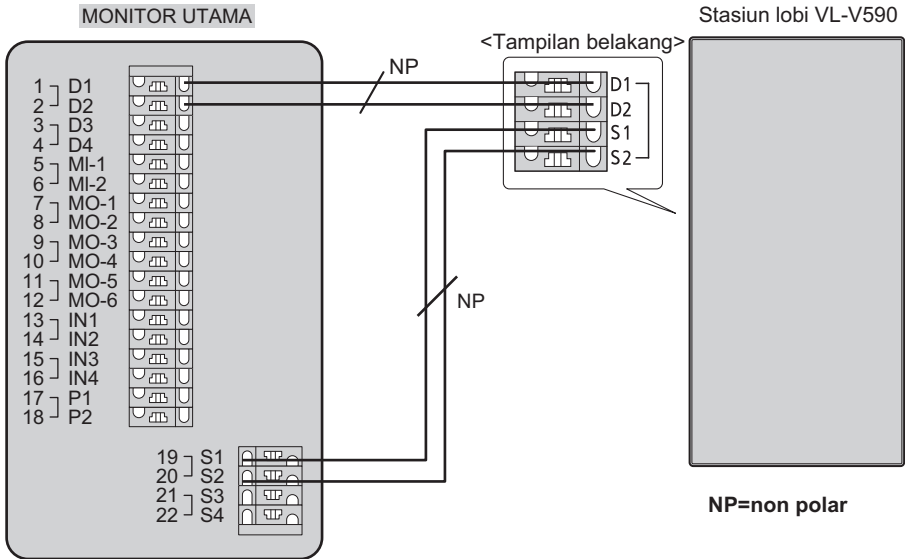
MONITOR UTAMA

Stasiun lobi VL-V590

<Tampilan belakang>

NP

D1
D2
S1
S2

1 D1
2 D2
3 D3
4 D4
5 MI-1
6 MI-2
7 MO-1
8 MO-2
9 MO-3
10 MO-4
11 MO-5
12 MO-6
13 IN1
14 IN2
15 IN3
16 IN4
17 P1
18 P2

NP

19 S1
20 S2
21 S3
22 S4

NP=non polar